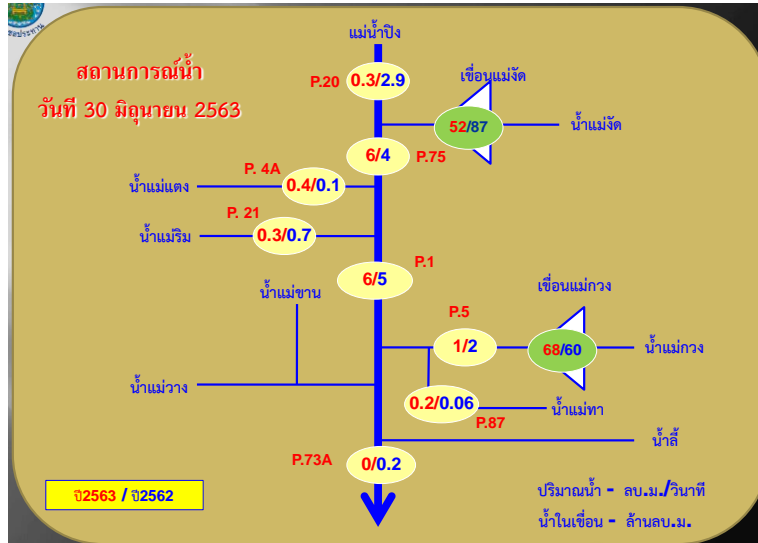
สถานการณ์น้ำ

วันที่ 30 มิถุนายน 2563

แม่น้ำปิง

P.20 0.3/2.9

เขื่อนแม่งัด

52/87

น้ำแม่งัด

6/4 P.75

P. 4A

น้ำแม่แตง 0.4/0.1

P. 21

น้ำแม่ริม 0.3/0.7

P.1

6/5

น้ำแม่ขาน

P.5

เขื่อนแม่กวง

1/2

68/60

น้ำแม่กวง

น้ำแม่วาง

0.2/0.06

น้ำแม่ทา

P.87

น้ำลี้

P.73A

0/0.2

ปี2563 / ปี2562

ปริมาณน้ำ - ลบ.ม./วินาที

น้ำในเขื่อน - ล้านลบ.ม.